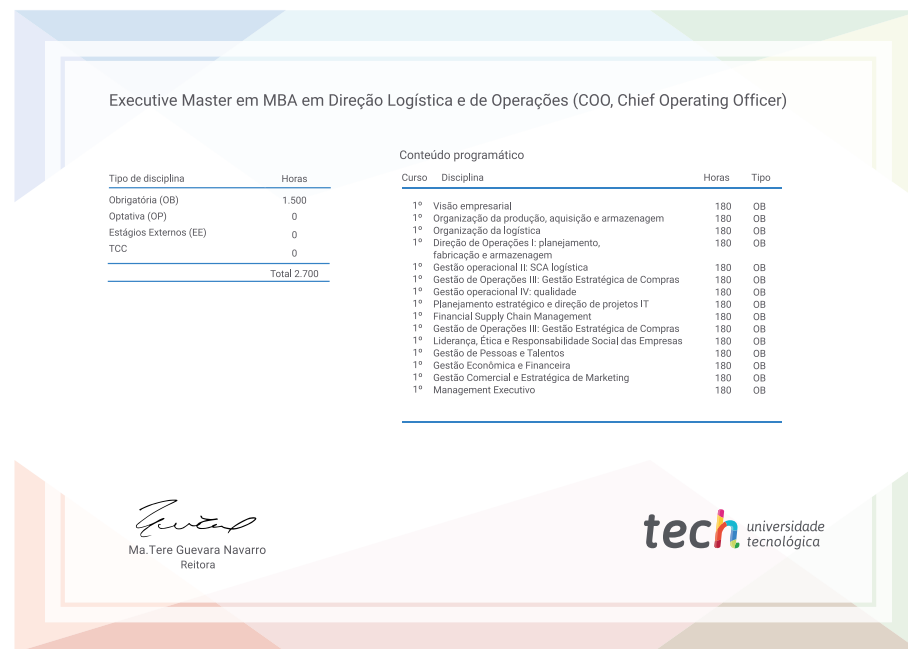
Executive Master em MBA em Direção Logística e de Operações (COO, Chief Operating Officer)

| Tipo de disciplina | Horas |
|---|---|
| Obrigatória (OB) | 1.500 |
| Optativa (OP) | 0 |
| Estágios Externos (EE) | 0 |
| TCC | 0 |
| | Total 2.700 |

Conteúdo programático

| Curso | Disciplina | Horas | Tipo |
|---|---|---|---|
| 1º | Visão empresarial | 180 | OB |
| 1º | Organização da produção, aquisição e armazenagem | 180 | OB |
| 1º | Organização da logística | 180 | OB |
| 1º | Direção de Operações I: planejamento, fabricação e armazenagem | 180 | OB |
| 1º | Gestão operacional II: SCA logística | 180 | OB |
| 1º | Gestão de Operações III: Gestão Estratégica de Compras | 180 | OB |
| 1º | Gestão operacional IV: qualidade | 180 | OB |
| 1º | Planejamento estratégico e direção de projetos IT | 180 | OB |
| 1º | Financial Supply Chain Management | 180 | OB |
| 1º | Gestão de Operações III: Gestão Estratégica de Compras | 180 | OB |
| 1º | Liderança, Ética e Responsabilidade Social das Empresas | 180 | OB |
| 1º | Gestão de Pessoas e Talentos | 180 | OB |
| 1º | Gestão Económica e Financeira | 180 | OB |
| 1º | Gestão Comercial e Estratégica de Marketing | 180 | OB |
| 1º | Management Executivo | 180 | OB |

Ma.Tere Guevara Navarro
Reitora

tech universidade tecnológica